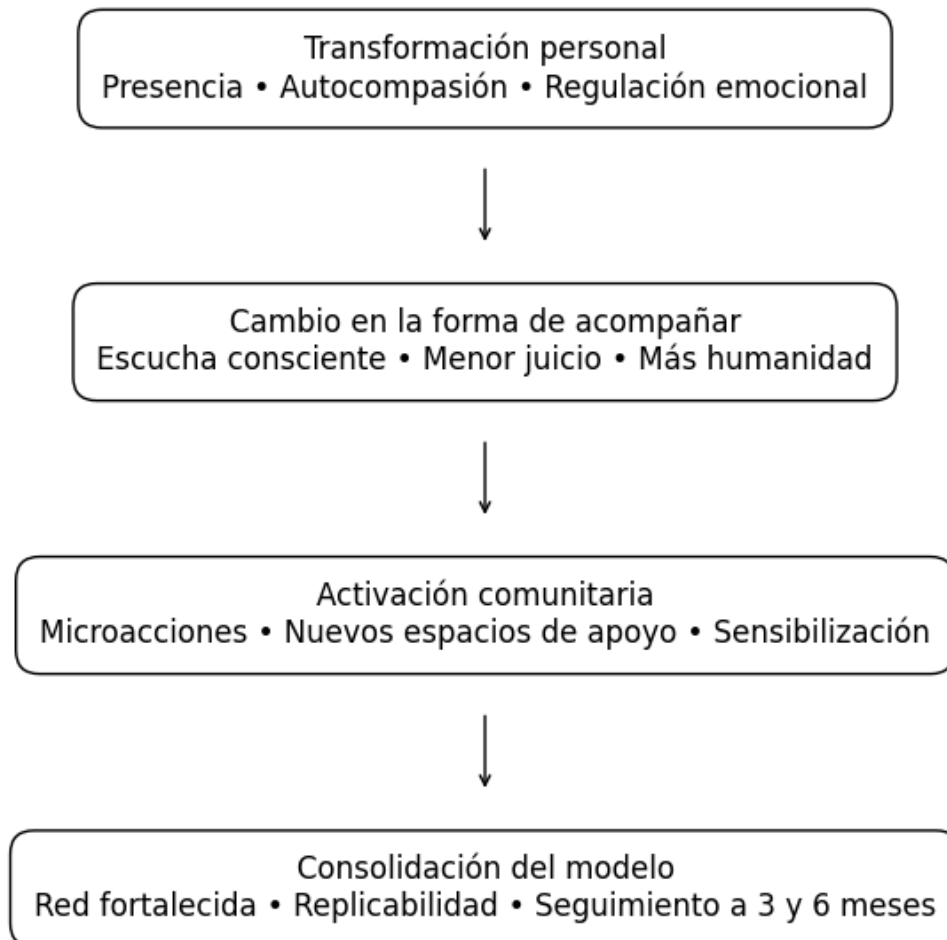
Transformación personal
Presencia • Autocompasión • Regulación emocional

Cambio en la forma de acompañar
Escucha consciente • Menor juicio • Más humanidad

Activación comunitaria
Microacciones • Nuevos espacios de apoyo • Sensibilización

Consolidación del modelo
Red fortalecida • Replicabilidad • Seguimiento a 3 y 6 meses